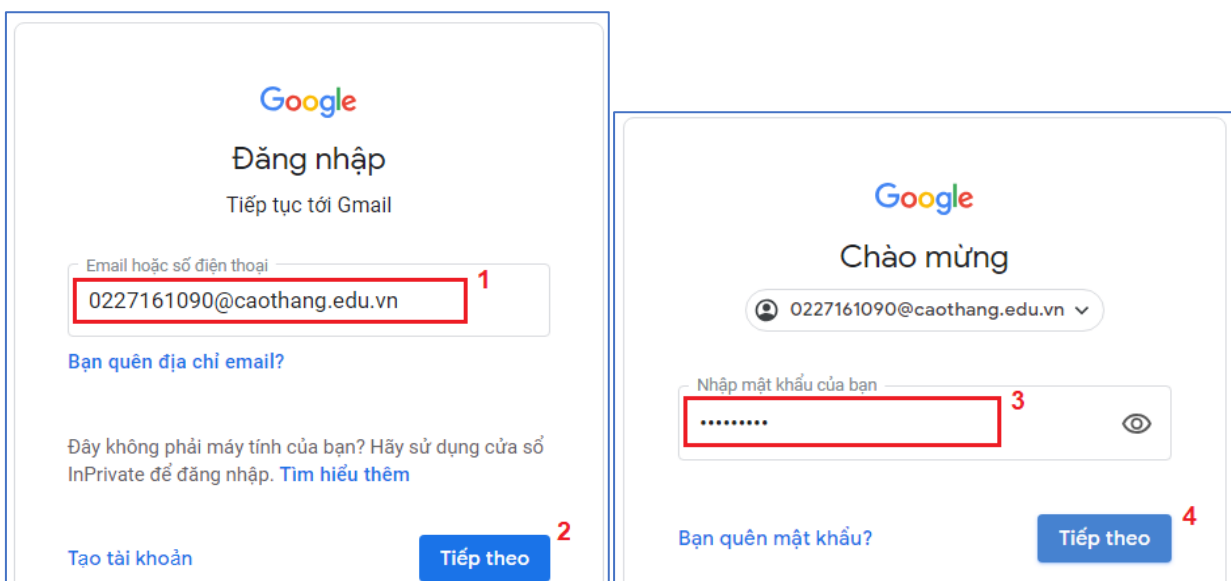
Google

Đăng nhập

Tiếp tục tới Gmail

Email hoặc số điện thoại

0227161090@caothang.edu.vn

1

Bạn quên địa chỉ email?

Đây không phải máy tính của bạn? Hãy sử dụng cửa sổ InPrivate để đăng nhập. Tìm hiểu thêm

Tạo tài khoản

Tiếp theo

2

Google

Chào mừng

0227161090@caothang.edu.vn

Nhập mật khẩu của bạn

•••••••••

3

Bạn quên mật khẩu?

Tiếp theo

4